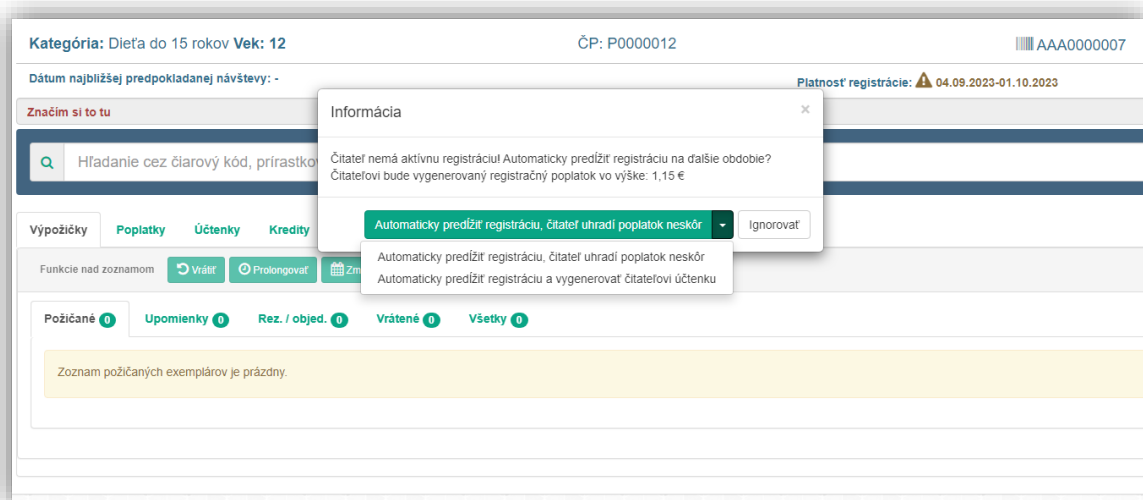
Kategória: Dieťa do 15 rokov Vek: 12

ČP: P0000012

AAA0000007

Dátum najbližšej predpokladanej návštevy: -

Platnosť registrácie: 04.09.2023-01.10.2023

Značím si to tu

Hľadanie cez čiarový kód, prírastkov

Informácia

×

Čitateľ nemá aktívnu registráciu! Automaticky predĺžiť registráciu na ďalšie obdobie?
Čitateľovi bude vygenerovaný registračný poplatok vo výške: 1,15 €

Automaticky predĺžiť registráciu, čitateľ uhradí poplatok neskôr

Ignorovať

Automaticky predĺžiť registráciu, čitateľ uhradí poplatok neskôr
Automaticky predĺžiť registráciu a vygenerovať čitateľovi účtenku

Výpožičky Poplatky Účtenky Kredity

Funkcie nad zoznamom Vrátiť Prolongovať Zm

Požičané 0 Upomienky 0 Rez. / objed. 0 Vrátené 0 Všetky 0

Zoznam požičaných exemplárov je prázdny.